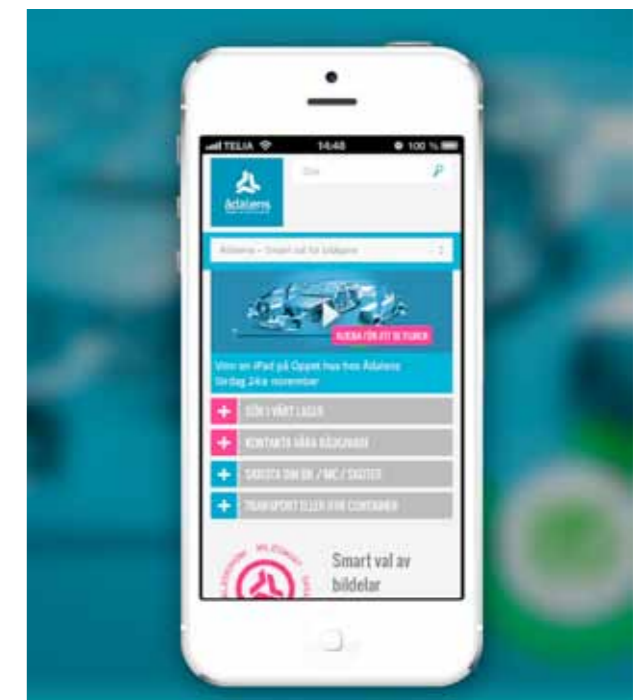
TELIA 14:48 100 %

Ådalens

Sök

Ådalens – Smart val för bildelar

KLICKA FÖR ATT SE FILMEN

Vinn en iPad på Öppet hus hos Ådalens lördag 24:e november

SÖK I VÅRT LAGER

KONTAKTA VÅRA SÄLJKUNDER

SKROTA DIN BIL / MC / SKOTER

TRANSPORT ELLER HYR CONTAINER

MILJÖVÄNLIGT

Smart val av bildelar